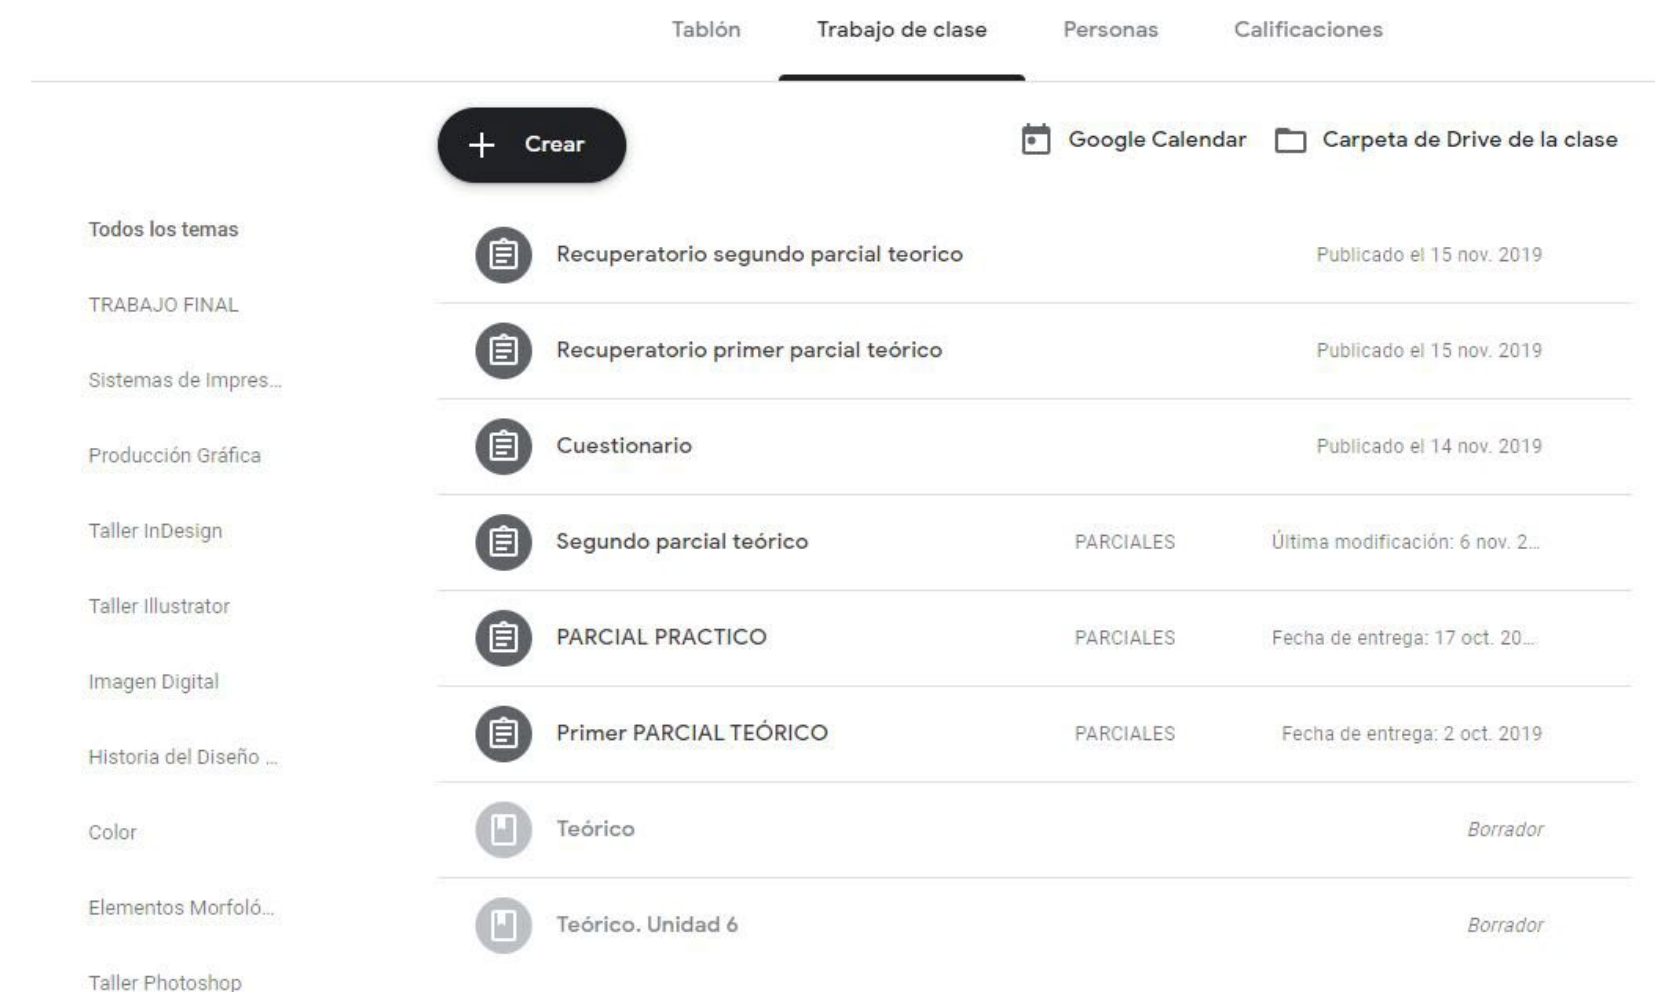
Tablón Trabajo de clase Personas Calificaciones

+ Crear

Google Calendar Carpeta de Drive de la clase

Todos los temas
TRABAJO FINAL
Sistemas de Impres...
Producción Gráfica
Taller InDesign
Taller Illustrator
Imagen Digital
Historia del Diseño ...
Color
Elementos Morfoló...
Taller Photoshop

Recuperatorio segundo parcial teorico Publicado el 15 nov. 2019

Recuperatorio primer parcial teórico Publicado el 15 nov. 2019

Cuestionario Publicado el 14 nov. 2019

Segundo parcial teórico PARCIALES Última modificación: 6 nov. 2...

PARCIAL PRACTICO PARCIALES Fecha de entrega: 17 oct. 20...

Primer PARCIAL TEÓRICO PARCIALES Fecha de entrega: 2 oct. 2019

Teórico Borrador

Teórico. Unidad 6 Borrador